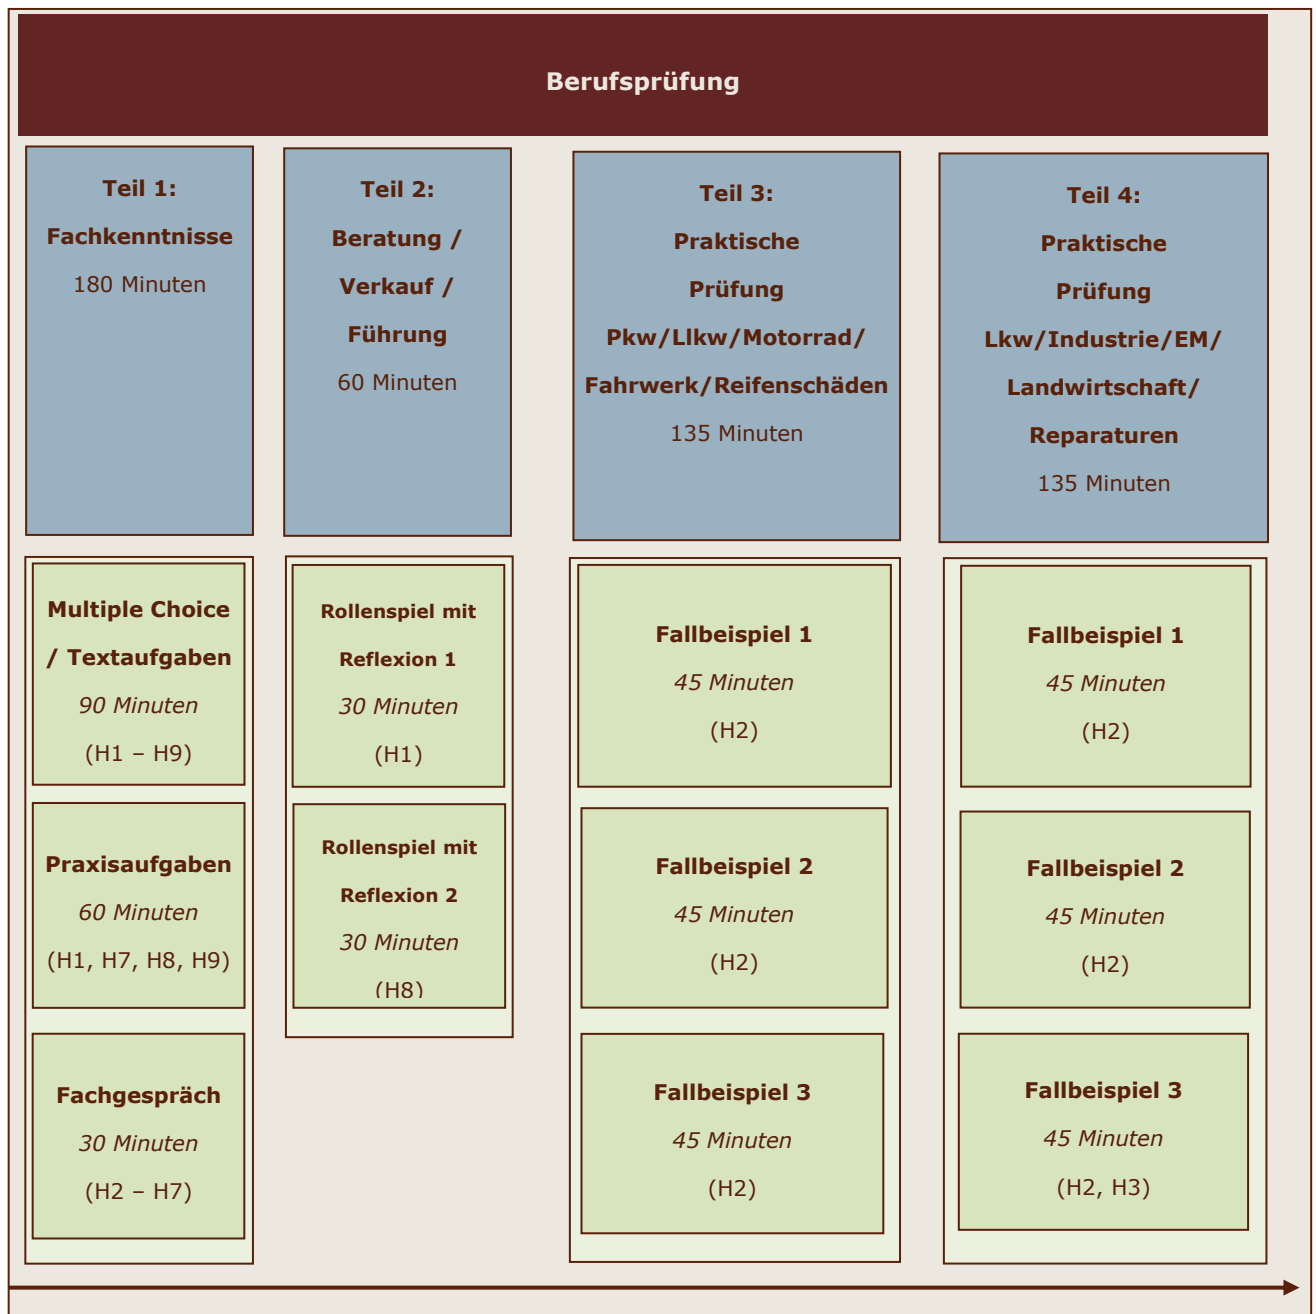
Berufsprüfung

Teil 1:
Fachkenntnisse
180 Minuten

Teil 2:
Beratung / Verkauf / Führung
60 Minuten

Teil 3:
Praktische Prüfung
Pkw/Llkw/Motorrad/ Fahrwerk/Reifenschäden
135 Minuten

Teil 4:
Praktische Prüfung
Lkw/Industrie/EM/ Landwirtschaft/ Reparaturen
135 Minuten

Multiple Choice / Textaufgaben
90 Minuten
(H1 – H9)

Praxisaufgaben
60 Minuten
(H1, H7, H8, H9)

Fachgespräch
30 Minuten
(H2 – H7)

Rollenspiel mit Reflexion 1
30 Minuten
(H1)

Rollenspiel mit Reflexion 2
30 Minuten
(H8)

Fallbeispiel 1
45 Minuten
(H2)

Fallbeispiel 2
45 Minuten
(H2)

Fallbeispiel 3
45 Minuten
(H2)

Fallbeispiel 1
45 Minuten
(H2)

Fallbeispiel 2
45 Minuten
(H2)

Fallbeispiel 3
45 Minuten
(H2, H3)